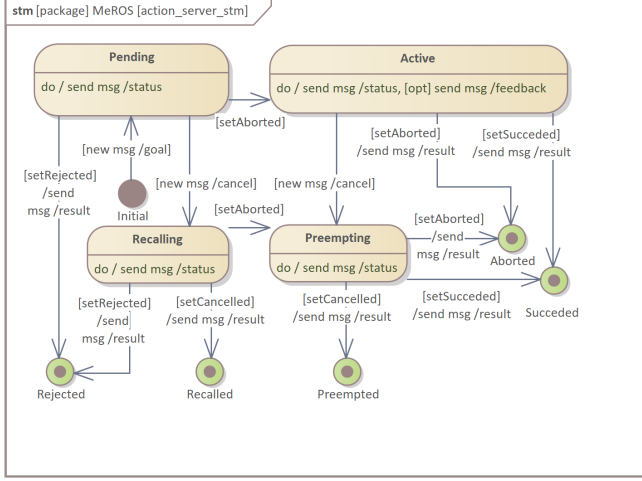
stm [package] MeROS [action_server_stm]

Pending

do / send msg /status

Active

do / send msg /status, [opt] send msg /feedback

[setAborted]

[setAborted] /send msg /result

[setSuccеded] /send msg /result

[new msg /goal]

[setRejected] /send msg /result

Initial

[new msg /cancel]

[new msg /cancel]

[setAborted]

Recalling

do / send msg /status

Preempting

do / send msg /status

[setAborted] /send msg /result

Aborted

Succeded

[setRejected] /send msg /result

[setCancelled] /send msg /result

[setCancelled] /send msg /result

[setSucceded] /send msg /result

Rejected

Recalled

Preempted